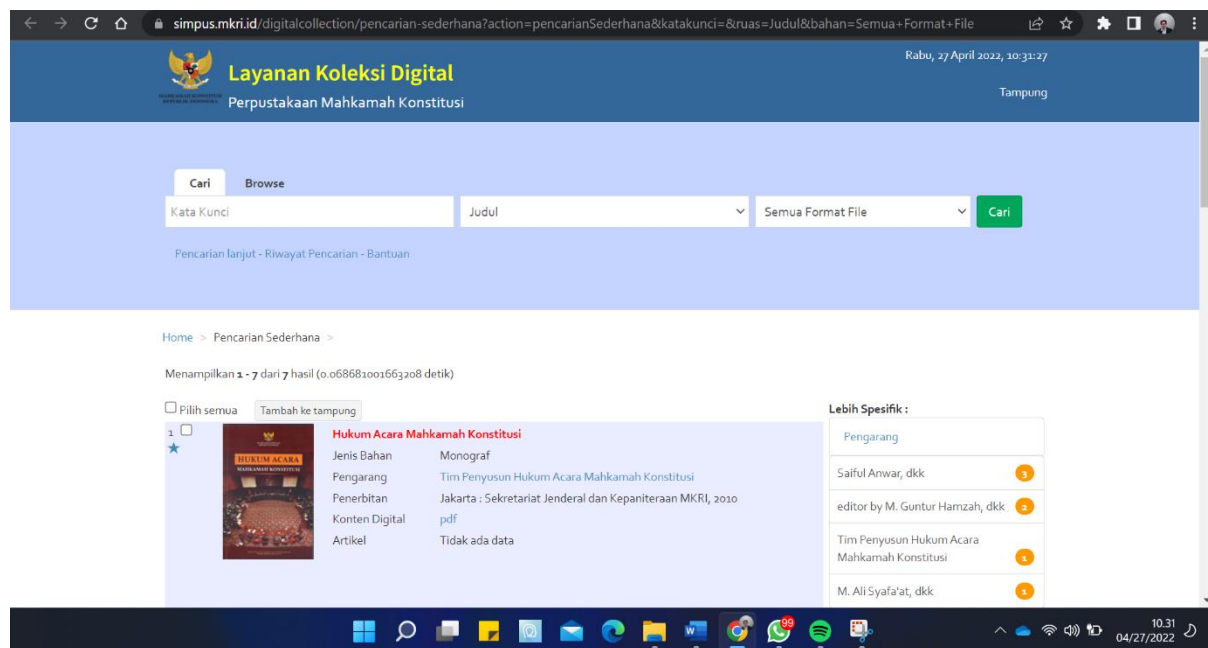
simpus.mkri.id/digitalcollection/pencarian-sederhana?action=pencarianSederhana&katakunci=&ruas=Judul&bahan=Semua+Format+File

Layanan Koleksi Digital
Perpustakaan Mahkamah Konstitusi

Rabu, 27 April 2022, 10:31:27

Tampung

Cari Browse

Kata Kunci
Judul
Semua Format File
Cari

Pencarian lanjut - Riwayat Pencarian - Bantuan

Home > Pencarian Sederhana >

Menampilkan 1 - 7 dari 7 hasil (0.068681001663208 detik)

Pilih semua Tambah ke tampung

1

HUKUM ACARA
MAHKAMAH KONSTITUSI

Hukum Acara Mahkamah Konstitusi

| | |
|---|---|
| Jenis Bahan | Monograf |
| Pengarang | Tim Penyusun Hukum Acara Mahkamah Konstitusi |
| Penerbitan | Jakarta : Sekretariat Jenderal dan Kepaniteraan MKRI, 2010 |
| Konten Digital | pdf |
| Artikel | Tidak ada data |

Lebih Spesifik :

Pengarang

Saiful Anwar, dkk 3

editor by M. Guntur Hamzah, dkk 2

Tim Penyusun Hukum Acara Mahkamah Konstitusi 1

M. Ali Syafa'at, dkk 1

99

10.31
04/27/2022